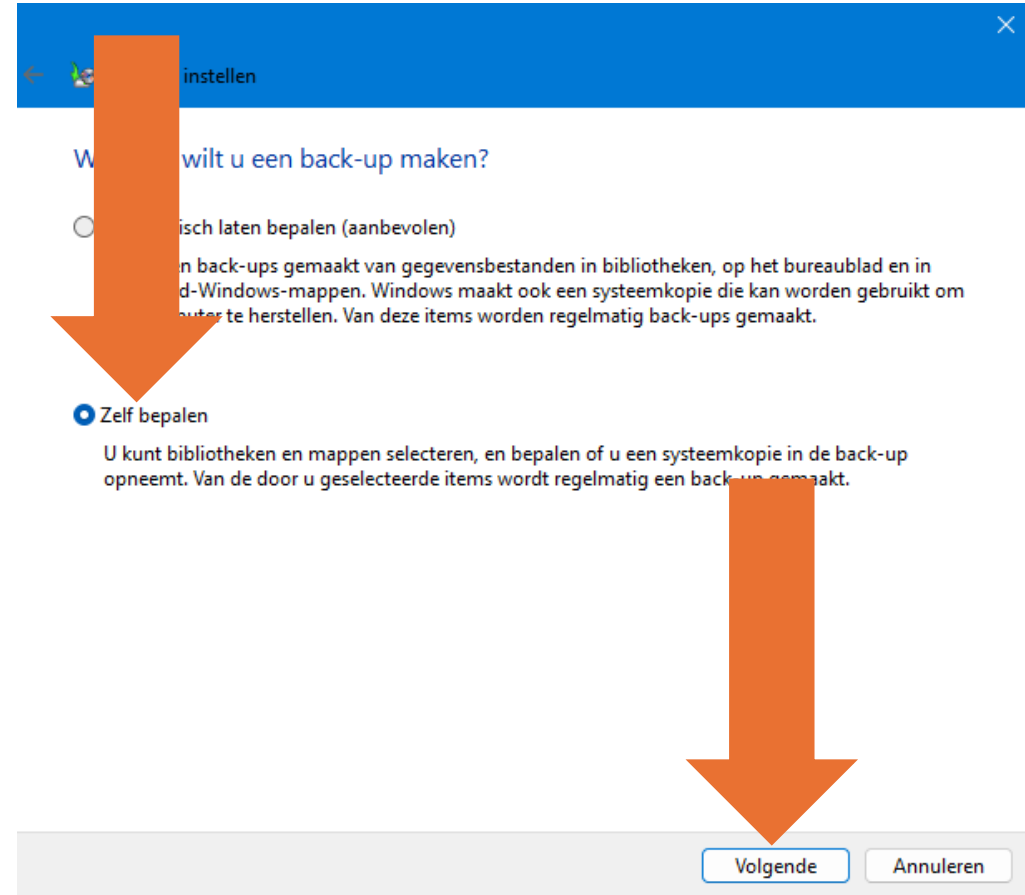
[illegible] instellen

W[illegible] wilt u een back-up maken?

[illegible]isch laten bepalen (aanbevolen)

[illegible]n back-ups gemaakt van gegevensbestanden in bibliotheken, op het bureaublad en in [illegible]d-Windows-mappen. Windows maakt ook een systeemkopie die kan worden gebruikt om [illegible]uter te herstellen. Van deze items worden regelmatig back-ups gemaakt.

Zelf bepalen

U kunt bibliotheken en mappen selecteren, en bepalen of u een systeemkopie in de back-up opneemt. Van de door u geselecteerde items wordt regelmatig een back-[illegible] gemaakt.

Volgende

Annuleren